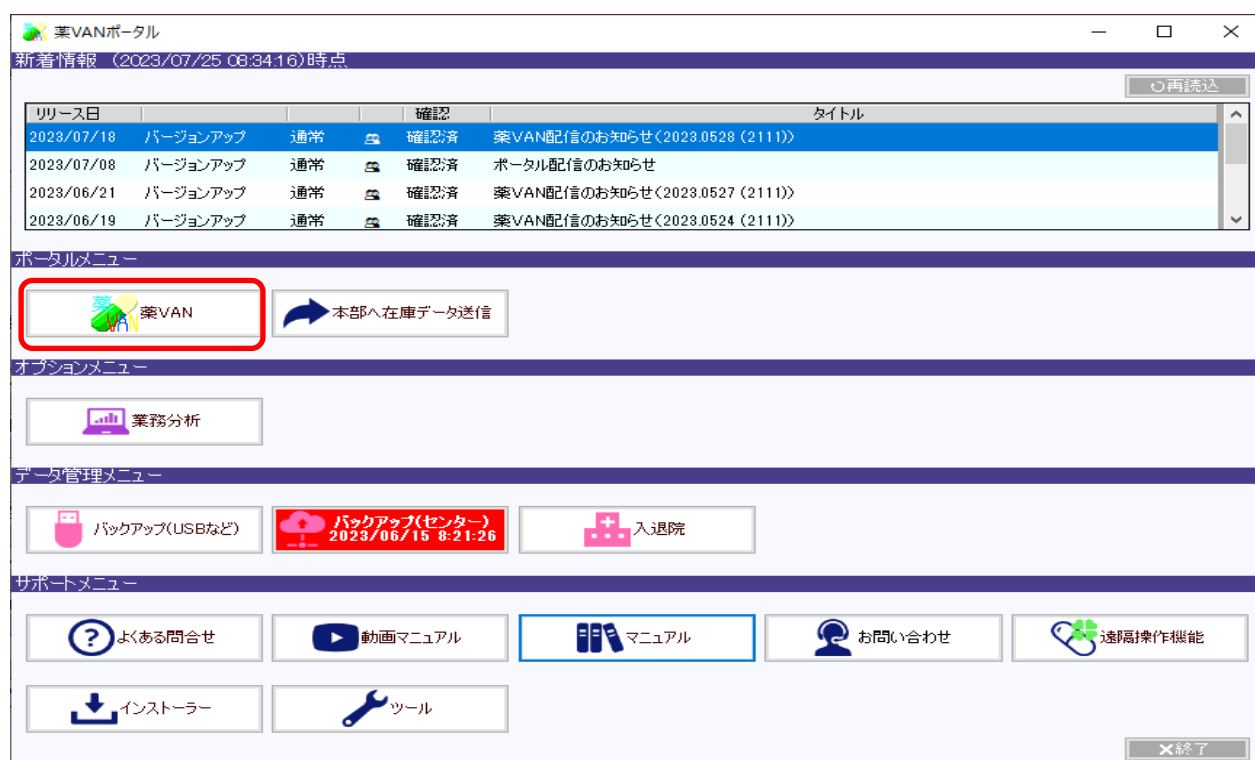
薬VANポータル

新着情報 (2023/07/25 08:34:16)時点

再読込

| リリース日 | | | | 確認 | タイトル |
|---|---|---|---|---|---|
| 2023/07/18 | バージョンアップ | 通常 | | 確認済 | 薬VAN配信のお知らせ(2023.0528(2111)) |
| 2023/07/08 | バージョンアップ | 通常 | | 確認済 | ポータル配信のお知らせ |
| 2023/06/21 | バージョンアップ | 通常 | | 確認済 | 薬VAN配信のお知らせ(2023.0527(2111)) |
| 2023/06/19 | バージョンアップ | 通常 | | 確認済 | 薬VAN配信のお知らせ(2023.0524(2111)) |

ポータルメニュー

薬VAN

本部へ在庫データ送信

オプションメニュー

業務分析

データ管理メニュー

バックアップ(USBなど)

バックアップ(センター) 2023/06/15 8:21:26

入退院

サポートメニュー

よくある問合せ

動画マニュアル

マニュアル

お問い合わせ

遠隔操作機能

インストーラー

ツール

終了